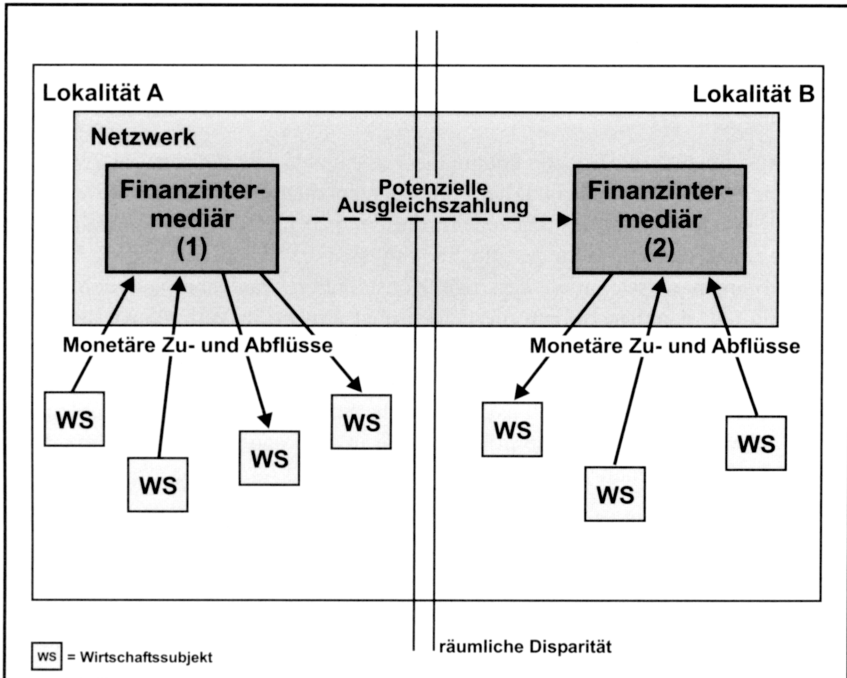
Lokalität A

Lokalität B

Netzwerk

Finanzintermediär (1)

Potenzielle Ausgleichszahlung

Finanzintermediär (2)

Monetäre Zu- und Abflüsse

Monetäre Zu- und Abflüsse

WS

WS

WS

WS

WS

WS

WS

WS = Wirtschaftssubjekt

räumliche Disparität